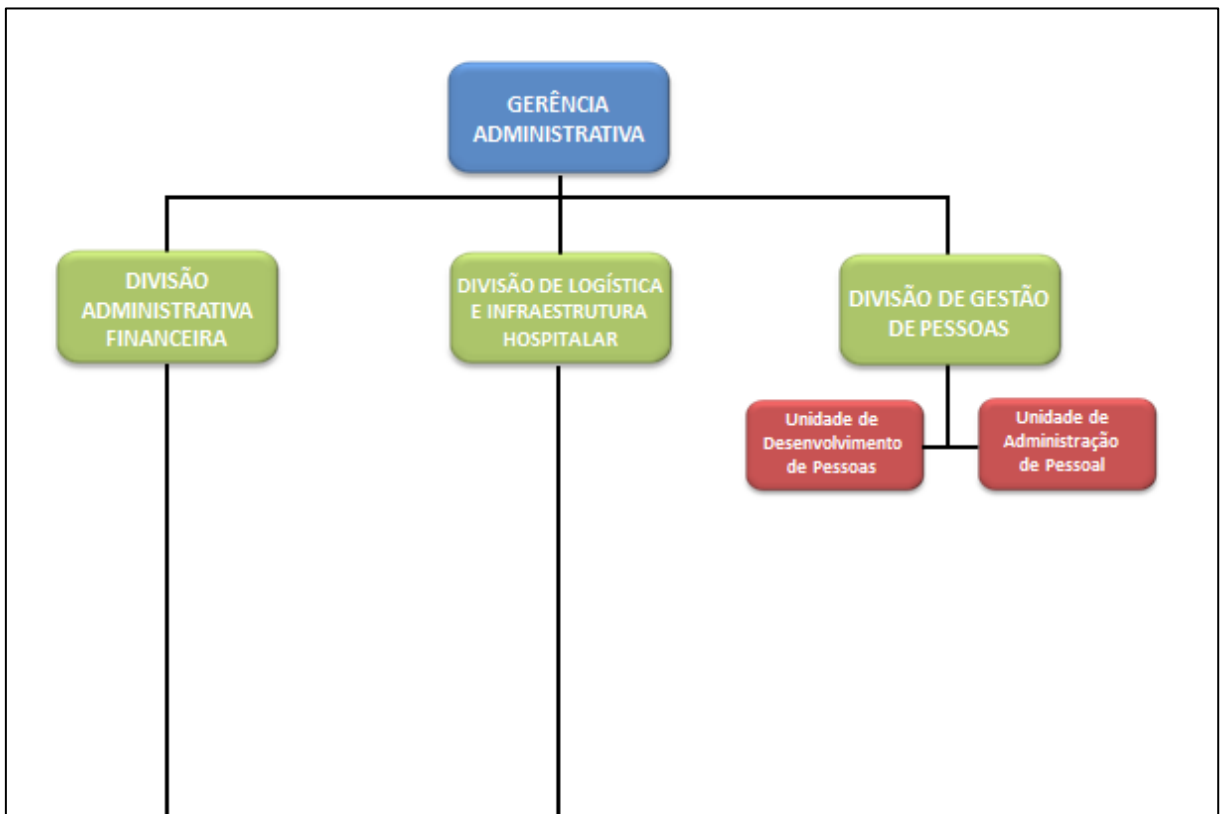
GERÊNCIA ADMINISTRATIVA

DIVISÃO ADMINISTRATIVA FINANCEIRA

DIVISÃO DE LOGÍSTICA E INFRAESTRUTURA HOSPITALAR

DIVISÃO DE GESTÃO DE PESSOAS

Unidade de Desenvolvimento de Pessoas

Unidade de Administração de Pessoal